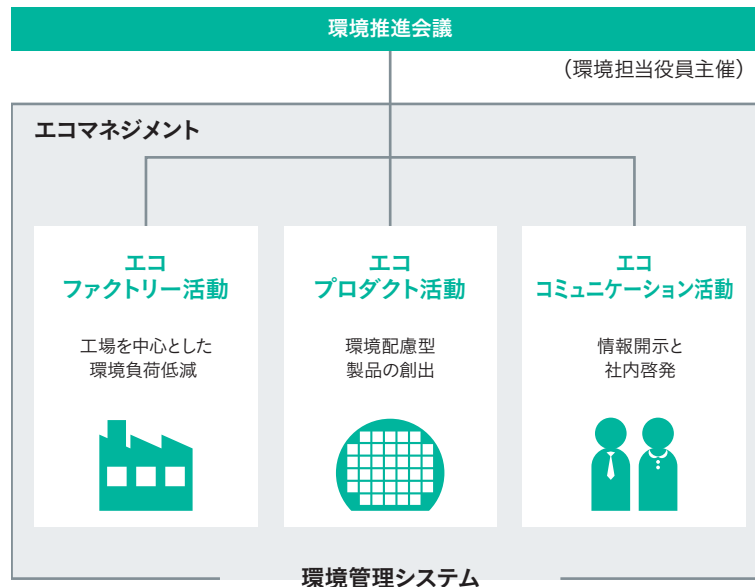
環境推進会議

（環境担当役員主催）

エコマネジメント

エコ
ファクトリー活動

工場を中心とした
環境負荷低減

エコ
プロダクト活動

環境配慮型
製品の創出

エコ
コミュニケーション活動

情報開示と
社内啓発

環境管理システム